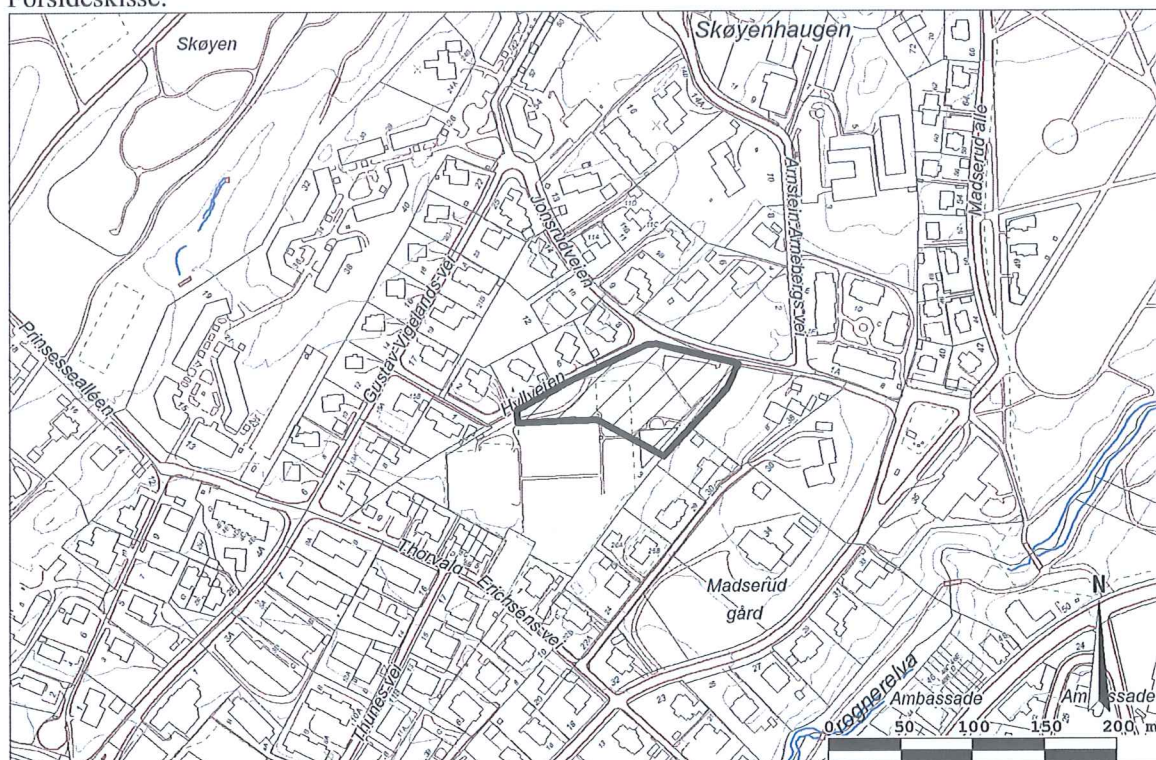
Forsideskisse:

Skøyen

Skøyenhaugen

Jonsrudveien

Arnstein Arnebergs vei

Madserud allé

Gustav Vigelands vei

Prinsessealleen

Hulveien

Thorvald Erichsens vei

Madserud gård

Frognerelva

Ambassade

Ambassade

N

0 50 100 150 200 m